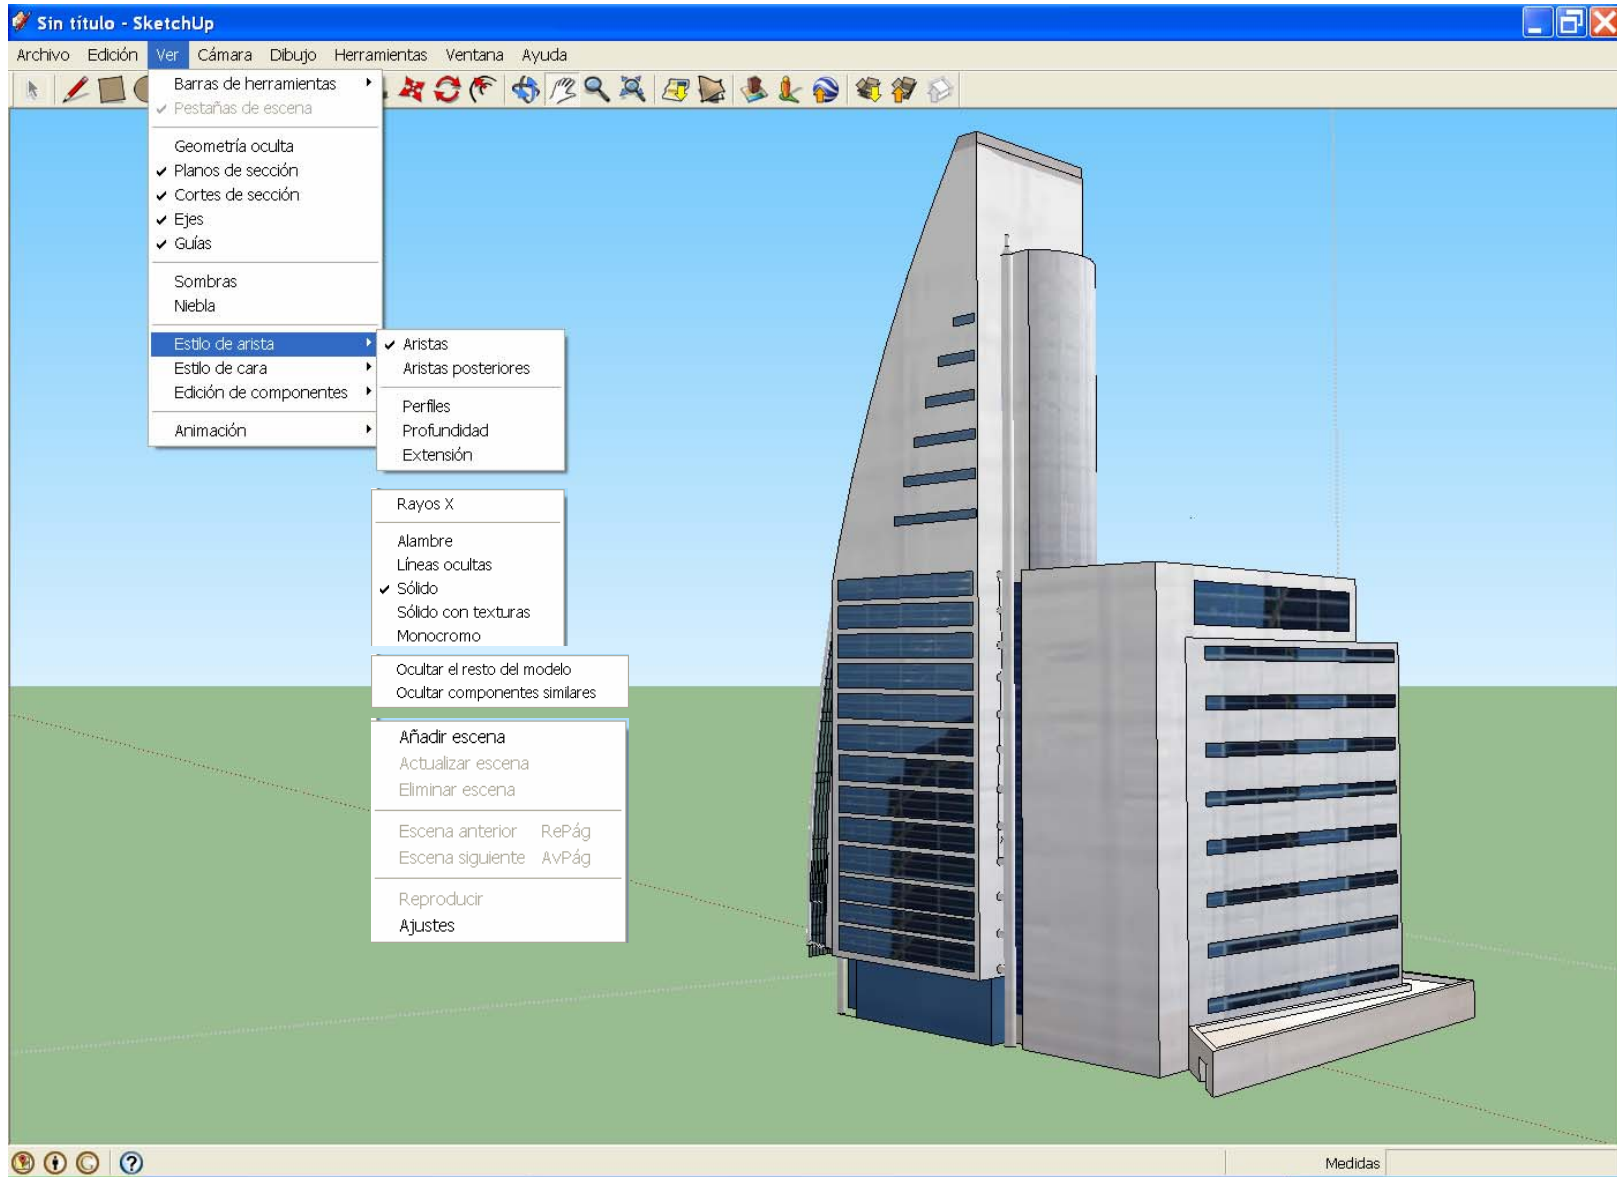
Sin título - SketchUp

Archivo Edición Ver Cámara Dibujo Herramientas Ventana Ayuda

Barras de herramientas
✓ Pestañas de escena

Geometría oculta
✓ Planos de sección
✓ Cortes de sección
✓ Ejes
✓ Guías

Sombras
Niebla

Estilo de arista
Estilo de cara
Edición de componentes

Animación

✓ Aristas
Aristas posteriores

Perfiles
Profundidad
Extensión

Rayos X

Alambre
Líneas ocultas
✓ Sólido
Sólido con texturas
Monocromo

Ocultar el resto del modelo
Ocultar componentes similares

Añadir escena
Actualizar escena
Eliminar escena

Escena anterior RePág
Escena siguiente AvPág

Reproducir
Ajustes

Medidas